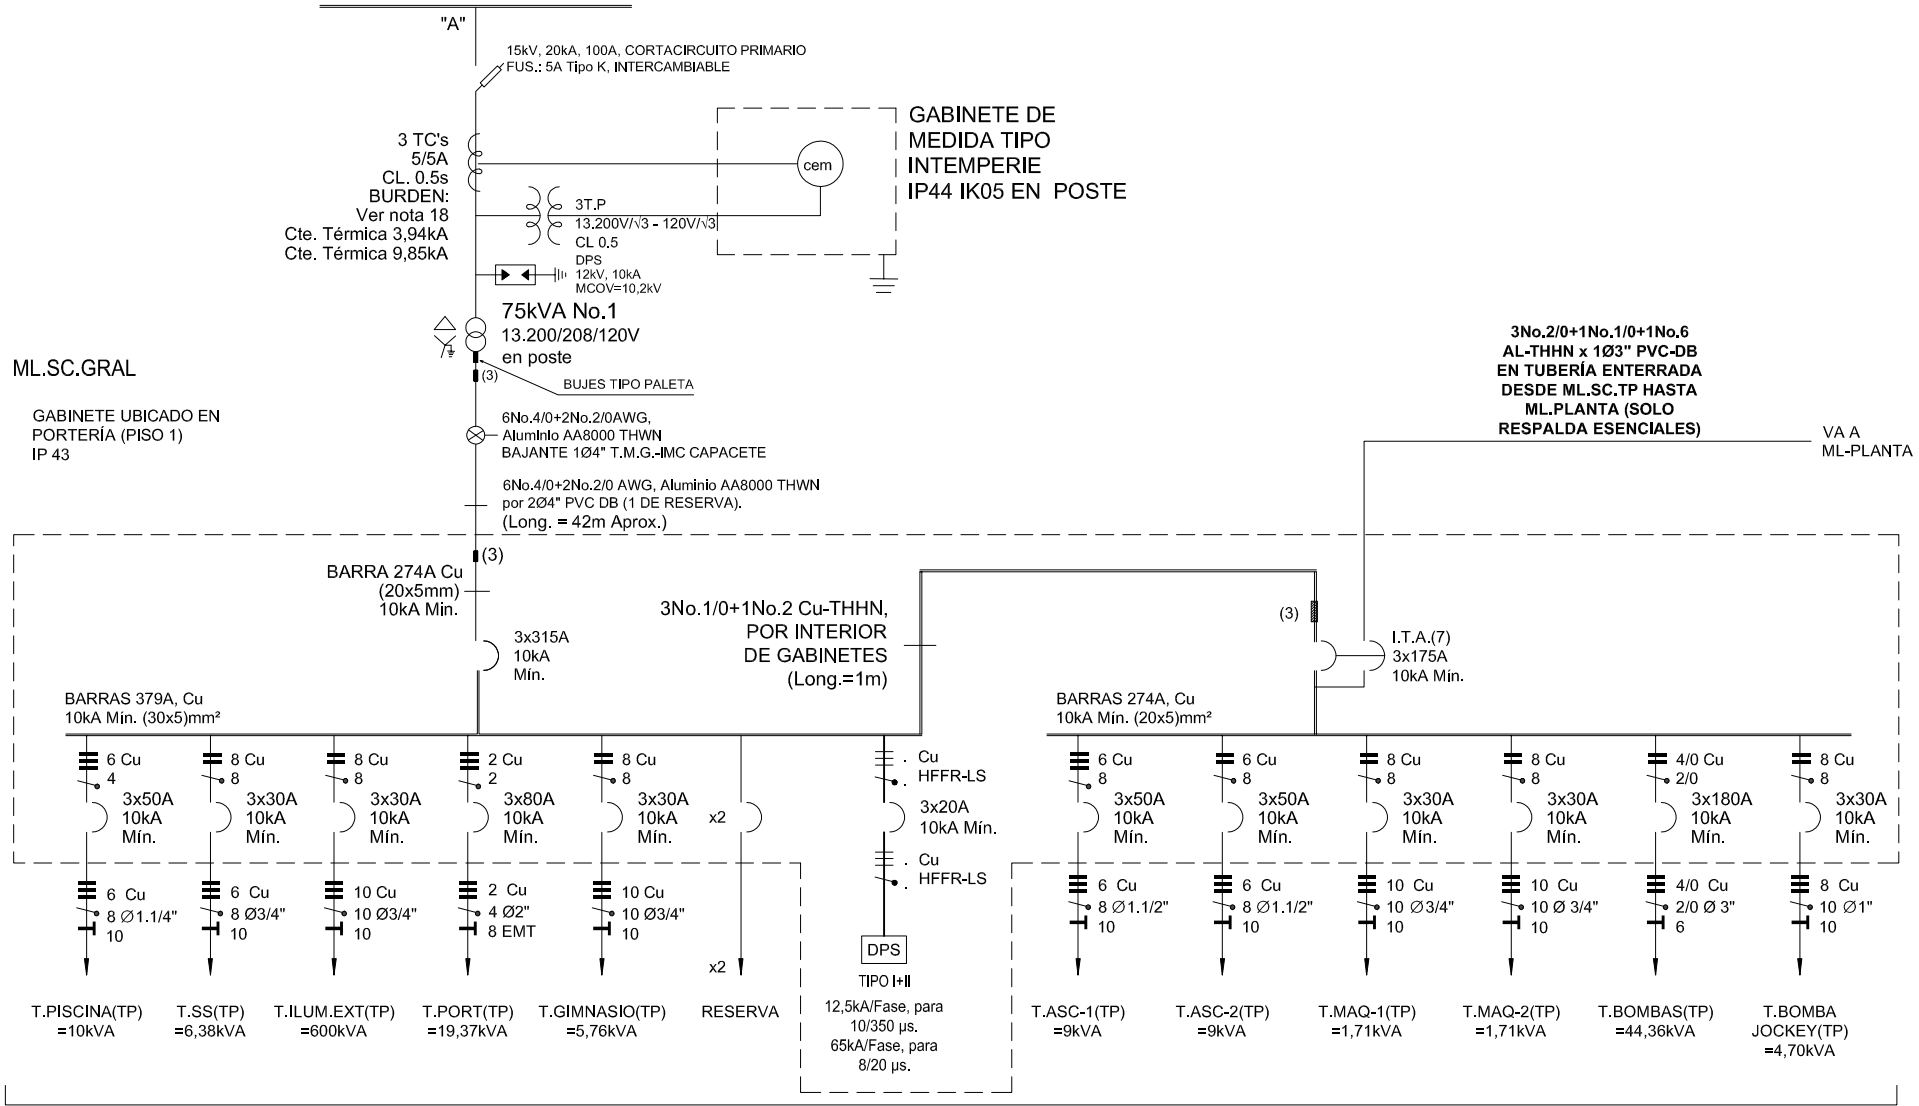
"A"

15kV, 20kA, 100A, CORTACIRCUITO PRIMARIO
FUS.: 5A Tipo K, INTERCAMBIABLE

3 TC's
5/5A
CL. 0.5s
BURDEN:
Ver nota 18
Cte. Térmica 3,94kA
Cte. Térmica 9,85kA

cem

GABINETE DE MEDIDA TIPO INTEMPERIE IP44 IK05 EN POSTE

3T.P
13.200V/√3 - 120V/√3
CL 0.5

DPS
12kV, 10kA
MCOV=10,2kV

75kVA No.1
13.200/208/120V
en poste

ML.SC.GRAL

(3)
BUJES TIPO PALETA

GABINETE UBICADO EN PORTERÍA (PISO 1)
IP 43

6No.4/0+2No.2/0AWG,
Aluminio AA8000 THWN
BAJANTE 1Ø4" T.M.G.-IMC CAPACETE

6No.4/0+2No.2/0 AWG, Aluminio AA8000 THWN
por 2Ø4" PVC DB (1 DE RESERVA).
(Long. = 42m Aprox.)

3No.2/0+1No.1/0+1No.6
AL-THHN x 1Ø3" PVC-DB
EN TUBERÍA ENTERRADA
DESDE ML.SC.TP HASTA
ML.PLANTA (SOLO
RESPALDA ESENCIALES)

VA A
ML-PLANTA

(3)
BARRA 274A Cu
(20x5mm)
10kA Min.

3x315A
10kA
Mín.

3No.1/0+1No.2 Cu-THHN,
POR INTERIOR
DE GABINETES
(Long.=1m)

(3)

I.T.A.(7)
3x175A
10kA Mín.

BARRAS 379A, Cu
10kA Mín. (30x5)mm²

BARRAS 274A, Cu
10kA Mín. (20x5)mm²

6 Cu
4
3x50A
10kA
Mín.
6 Cu
8 Ø1.1/4"
10
T.PISCINA(TP)
=10kVA

8 Cu
8
3x30A
10kA
Mín.
6 Cu
8 Ø3/4"
10
T.SS(TP)
=6,38kVA

8 Cu
8
3x30A
10kA
Mín.
10 Cu
10 Ø3/4"
10
T.ILUM.EXT(TP)
=600kVA

2 Cu
2
3x80A
10kA
Mín.
2 Cu
4 Ø2"
8 EMT
T.PORT(TP)
=19,37kVA

8 Cu
8
3x30A
10kA
Mín.
10 Cu
10 Ø3/4"
10
T.GIMNASIO(TP)
=5,76kVA

x2
x2
RESERVA

. Cu
. HFFR-LS
3x20A
10kA Mín.
. Cu
. HFFR-LS
DPS
TIPO I+II
12,5kA/Fase, para
10/350 µs.
65kA/Fase, para
8/20 µs.

6 Cu
8
3x50A
10kA
Mín.
6 Cu
8 Ø1.1/2"
10
T.ASC-1(TP)
=9kVA

6 Cu
8
3x50A
10kA
Mín.
6 Cu
8 Ø1.1/2"
10
T.ASC-2(TP)
=9kVA

8 Cu
8
3x30A
10kA
Mín.
10 Cu
10 Ø3/4"
10
T.MAQ-1(TP)
=1,71kVA

8 Cu
8
3x30A
10kA
Mín.
10 Cu
10 Ø 3/4"
10
T.MAQ-2(TP)
=1,71kVA

4/0 Cu
2/0
3x180A
10kA
Mín.
4/0 Cu
2/0 Ø 3"
6
T.BOMBAS(TP)
=44,36kVA

8 Cu
8
3x30A
10kA
Mín.
8 Cu
10 Ø1"
10
T.BOMBA
JOCKEY(TP)
=4,70kVA